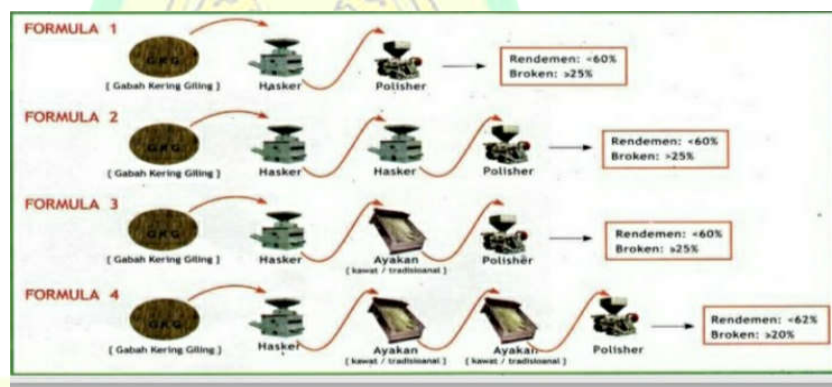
FORMULA 1

GKG

[ Gabah Kering Giling ]

Hasker

Polisher

Rendemen: <60%
Broken: >25%

FORMULA 2

GKG

[ Gabah Kering Giling ]

Hasker

Hasker

Polisher

Rendemen: <60%
Broken: >25%

FORMULA 3

GKG

[ Gabah Kering Giling ]

Hasker

Ayakan
[ kawat / tradisioanal ]

Polisher

Rendemen: <60%
Broken: >25%

FORMULA 4

GKG

[ Gabah Kering Giling ]

Hasker

Ayakan
[ kawat / tradisioanal ]

Ayakan
[ kawat / tradisioanal ]

Polisher

Rendemen: <62%
Broken: >20%